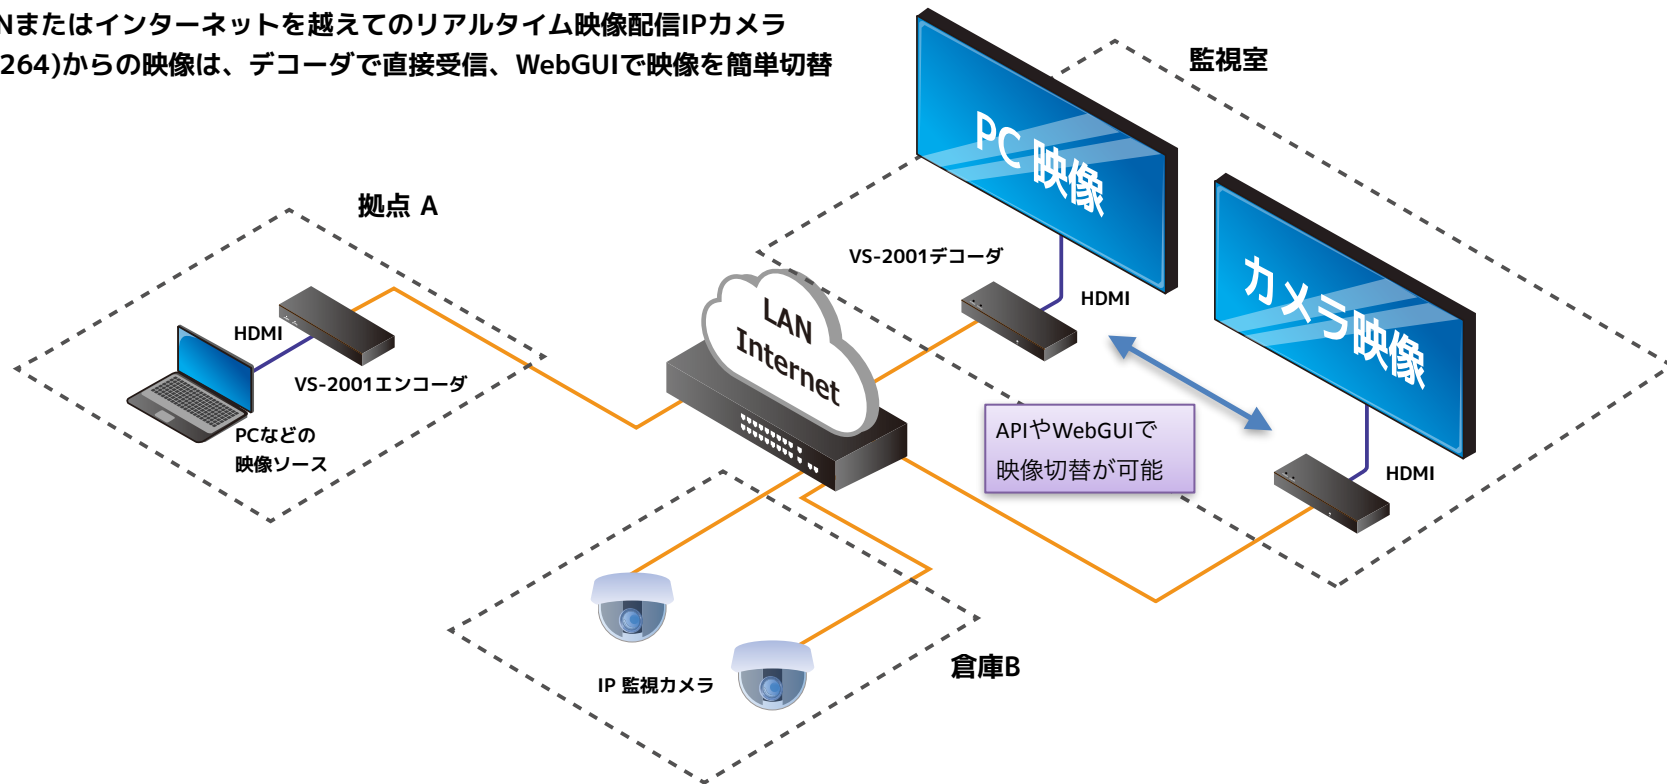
Nまたはインターネットを越えてのリアルタイム映像配信IPカメラ
264)からの映像は、デコーダで直接受信、WebGUIで映像を簡単切替

監視室

PC 映像

カメラ映像

拠点 A

VS-2001デコーダ

HDMI

HDMI

LAN
Internet

VS-2001エンコーダ

PCなどの
映像ソース

APIやWebGUIで
映像切替が可能

HDMI

IP 監視カメラ

倉庫B